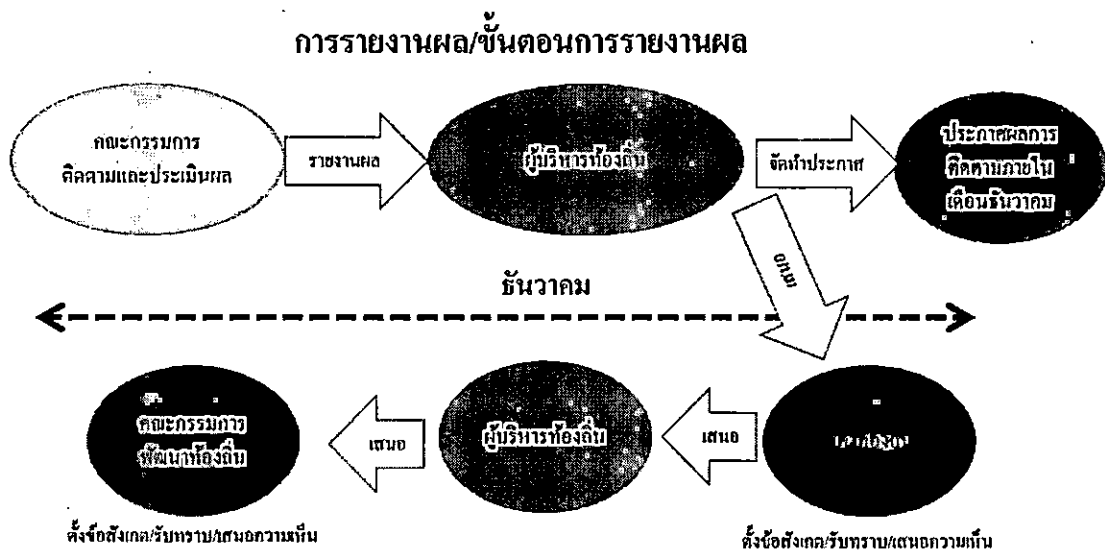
การรายงานผล/ขั้นตอนการรายงานผล

คณะกรรมการติดตามและประเมินผล

รายงานผล

ผู้บริหารท้องถิ่น

จัดทำประกาศ

ประกาศผลการติดตามภายในเดือนธันวาคม

เสนอ

ธันวาคม

คณะกรรมการพัฒนาท้องถิ่น

เสนอ

ผู้บริหารท้องถิ่น

เสนอ

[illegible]

ตั้งข้อสังเกต/รับทราบ/เสนอความเห็น

ตั้งข้อสังเกต/รับทราบ/เสนอความเห็น